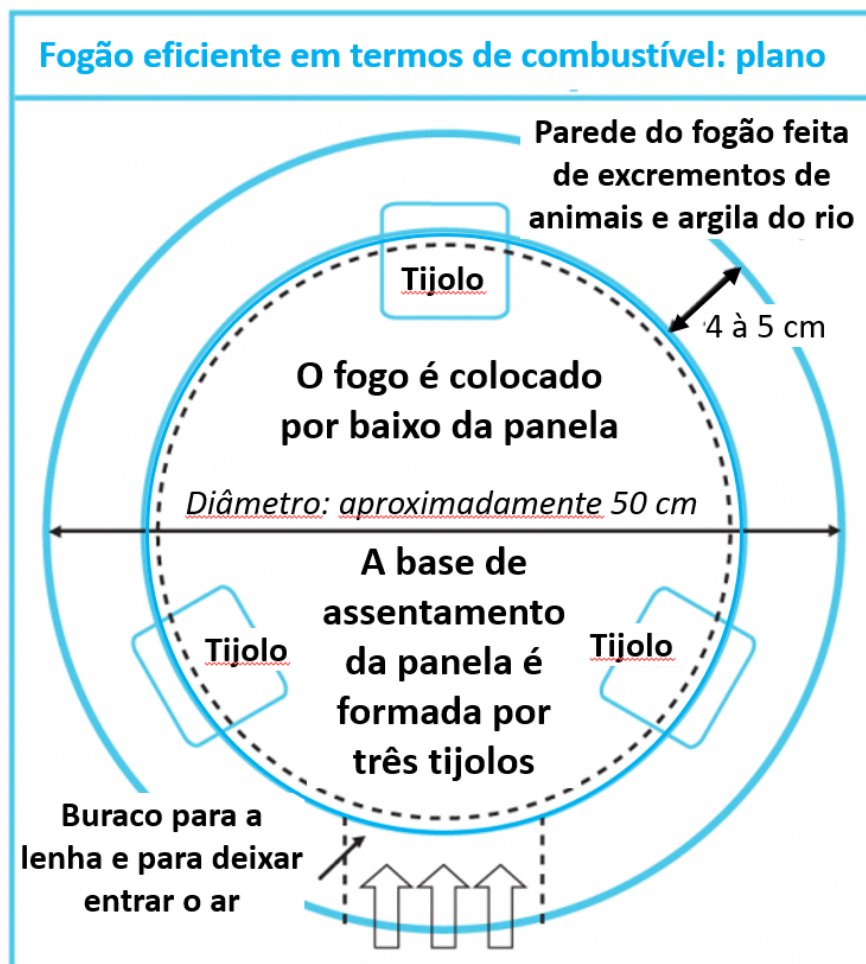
Fogão eficiente em termos de combustível: plano

Parede do fogão feita de excrementos de animais e argila do rio

Tijolo

4 à 5 cm

O fogo é colocado por baixo da panela

Diâmetro: aproximadamente 50 cm

A base de assentamento da panela é formada por três tijolos

Tijolo

Tijolo

Buraco para a lenha e para deixar entrar o ar